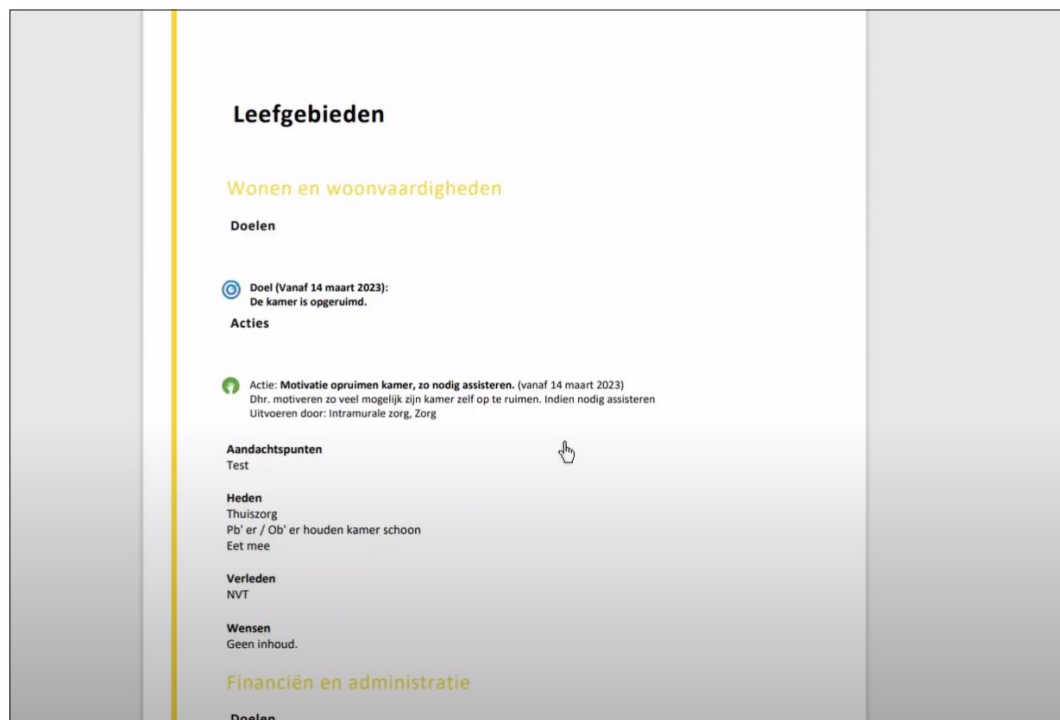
Leefgebieden

Wonen en woonvaardigheden

Doelen

Doel (Vanaf 14 maart 2023):
De kamer is opgeruimd.

Acties

Actie: Motivatie opruimen kamer, zo nodig assisteren. (vanaf 14 maart 2023)
Dhr. motiveren zo veel mogelijk zijn kamer zelf op te ruimen. Indien nodig assisteren
Uitvoeren door: Intramurale zorg, Zorg

Aandachtspunten
Test

Heden
Thuiszorg
Pb' er / Ob' er houden kamer schoon
Eet mee

Verleden
NVT

Wensen
Geen inhoud.

Financiën en administratie

Doelen